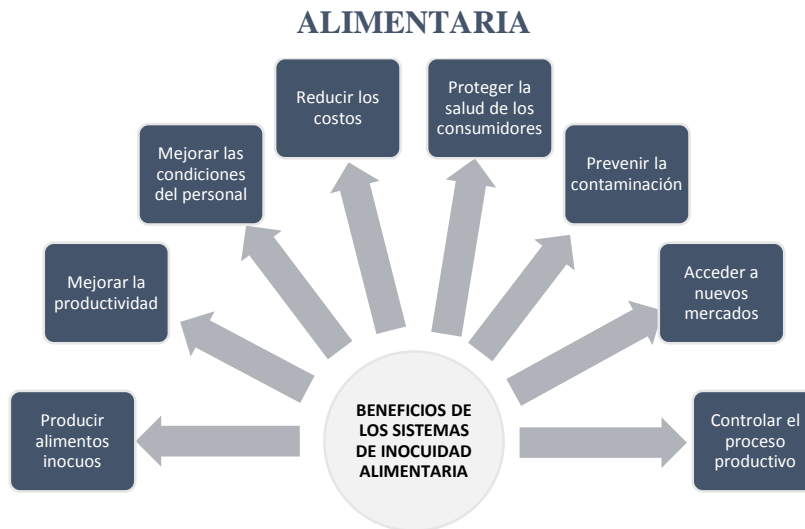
ALIMENTARIA

Reducir los costos

Proteger la salud de los consumidores

Mejorar las condiciones del personal

Prevenir la contaminación

Mejorar la productividad

Acceder a nuevos mercados

Producir alimentos inocuos

BENEFICIOS DE LOS SISTEMAS DE INOCUIDAD ALIMENTARIA

Controlar el proceso productivo